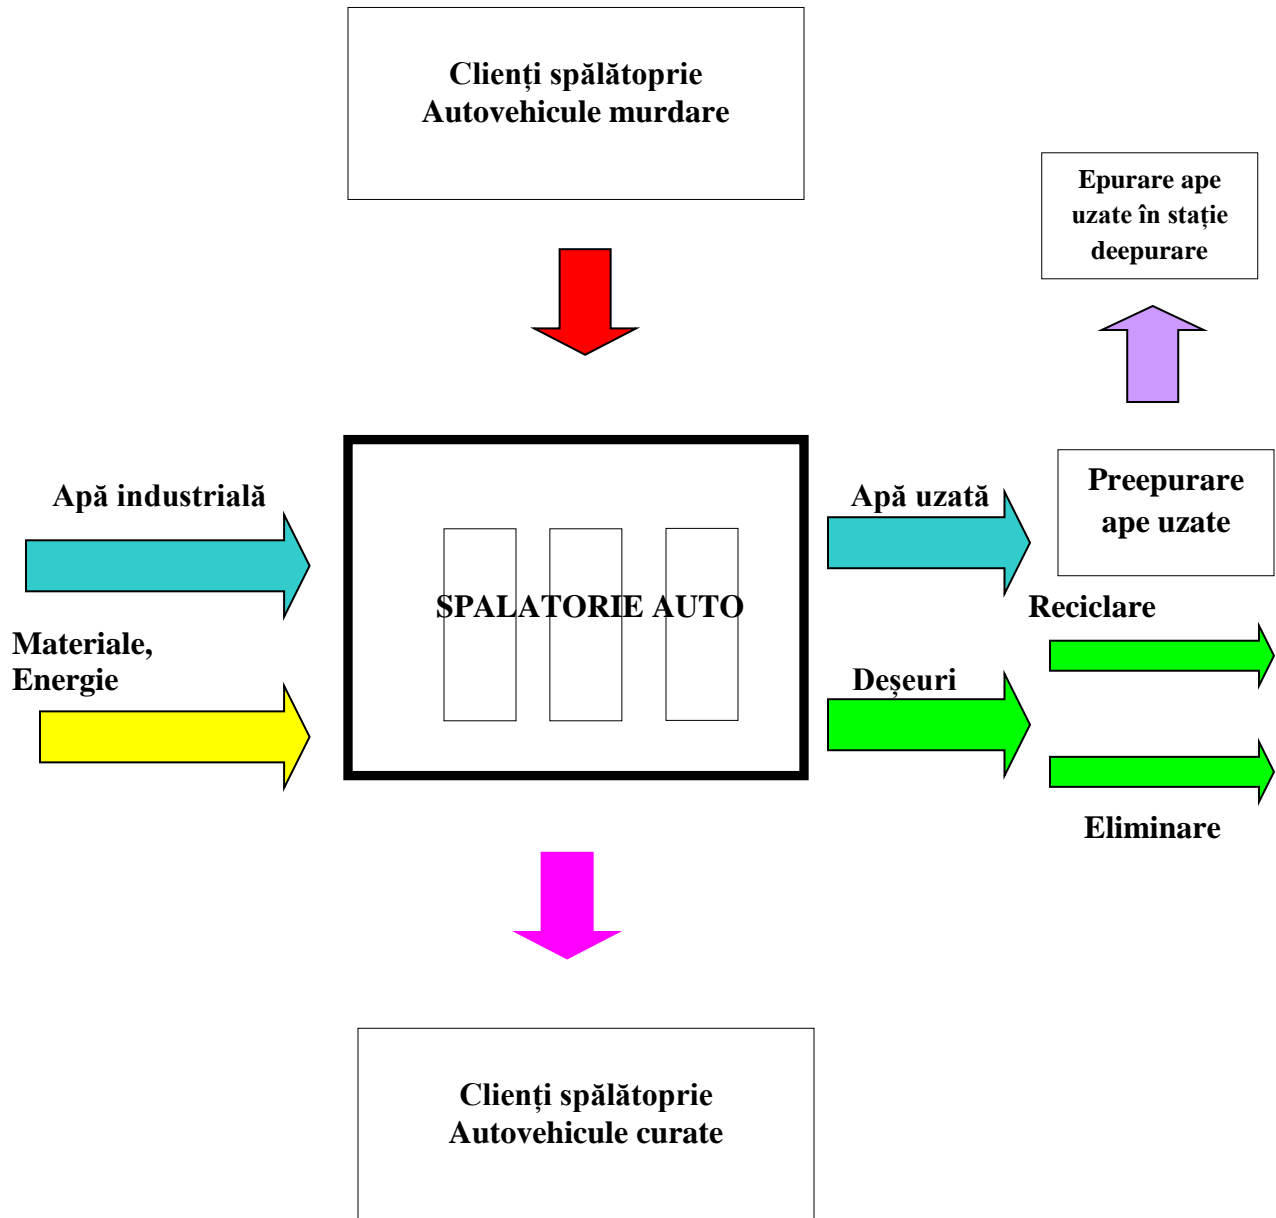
Clienți spălătoprie
Autovehicule murdare

Epurare ape uzate în stație deepurare

Apă industrială

SPALATORIE AUTO

Apă uzată

Preepurare ape uzate

Reciclare

Materiale, Energie

Deșeuri

Eliminare

Clienți spălătoprie
Autovehicule curate